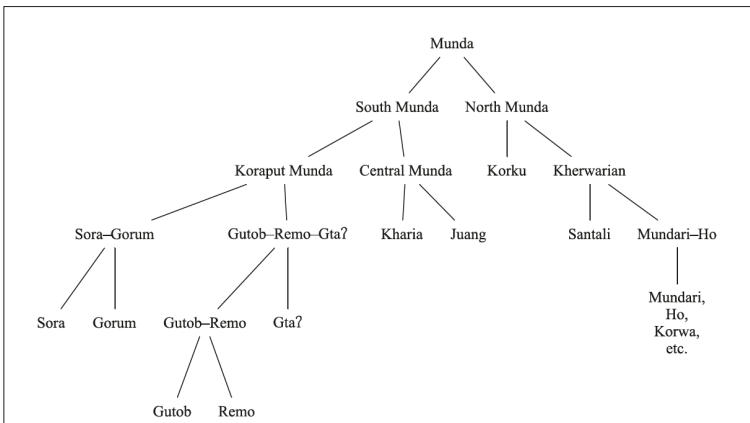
Munda

South Munda

North Munda

Koraput Munda

Central Munda

Korku

Kherwarian

Sora–Gorum

Gutob–Remo–Gtaʔ

Kharia

Juang

Santali

Mundari–Ho

Sora

Gorum

Gutob–Remo

Gtaʔ

Mundari, Ho, Korwa, etc.

Gutob

Remo